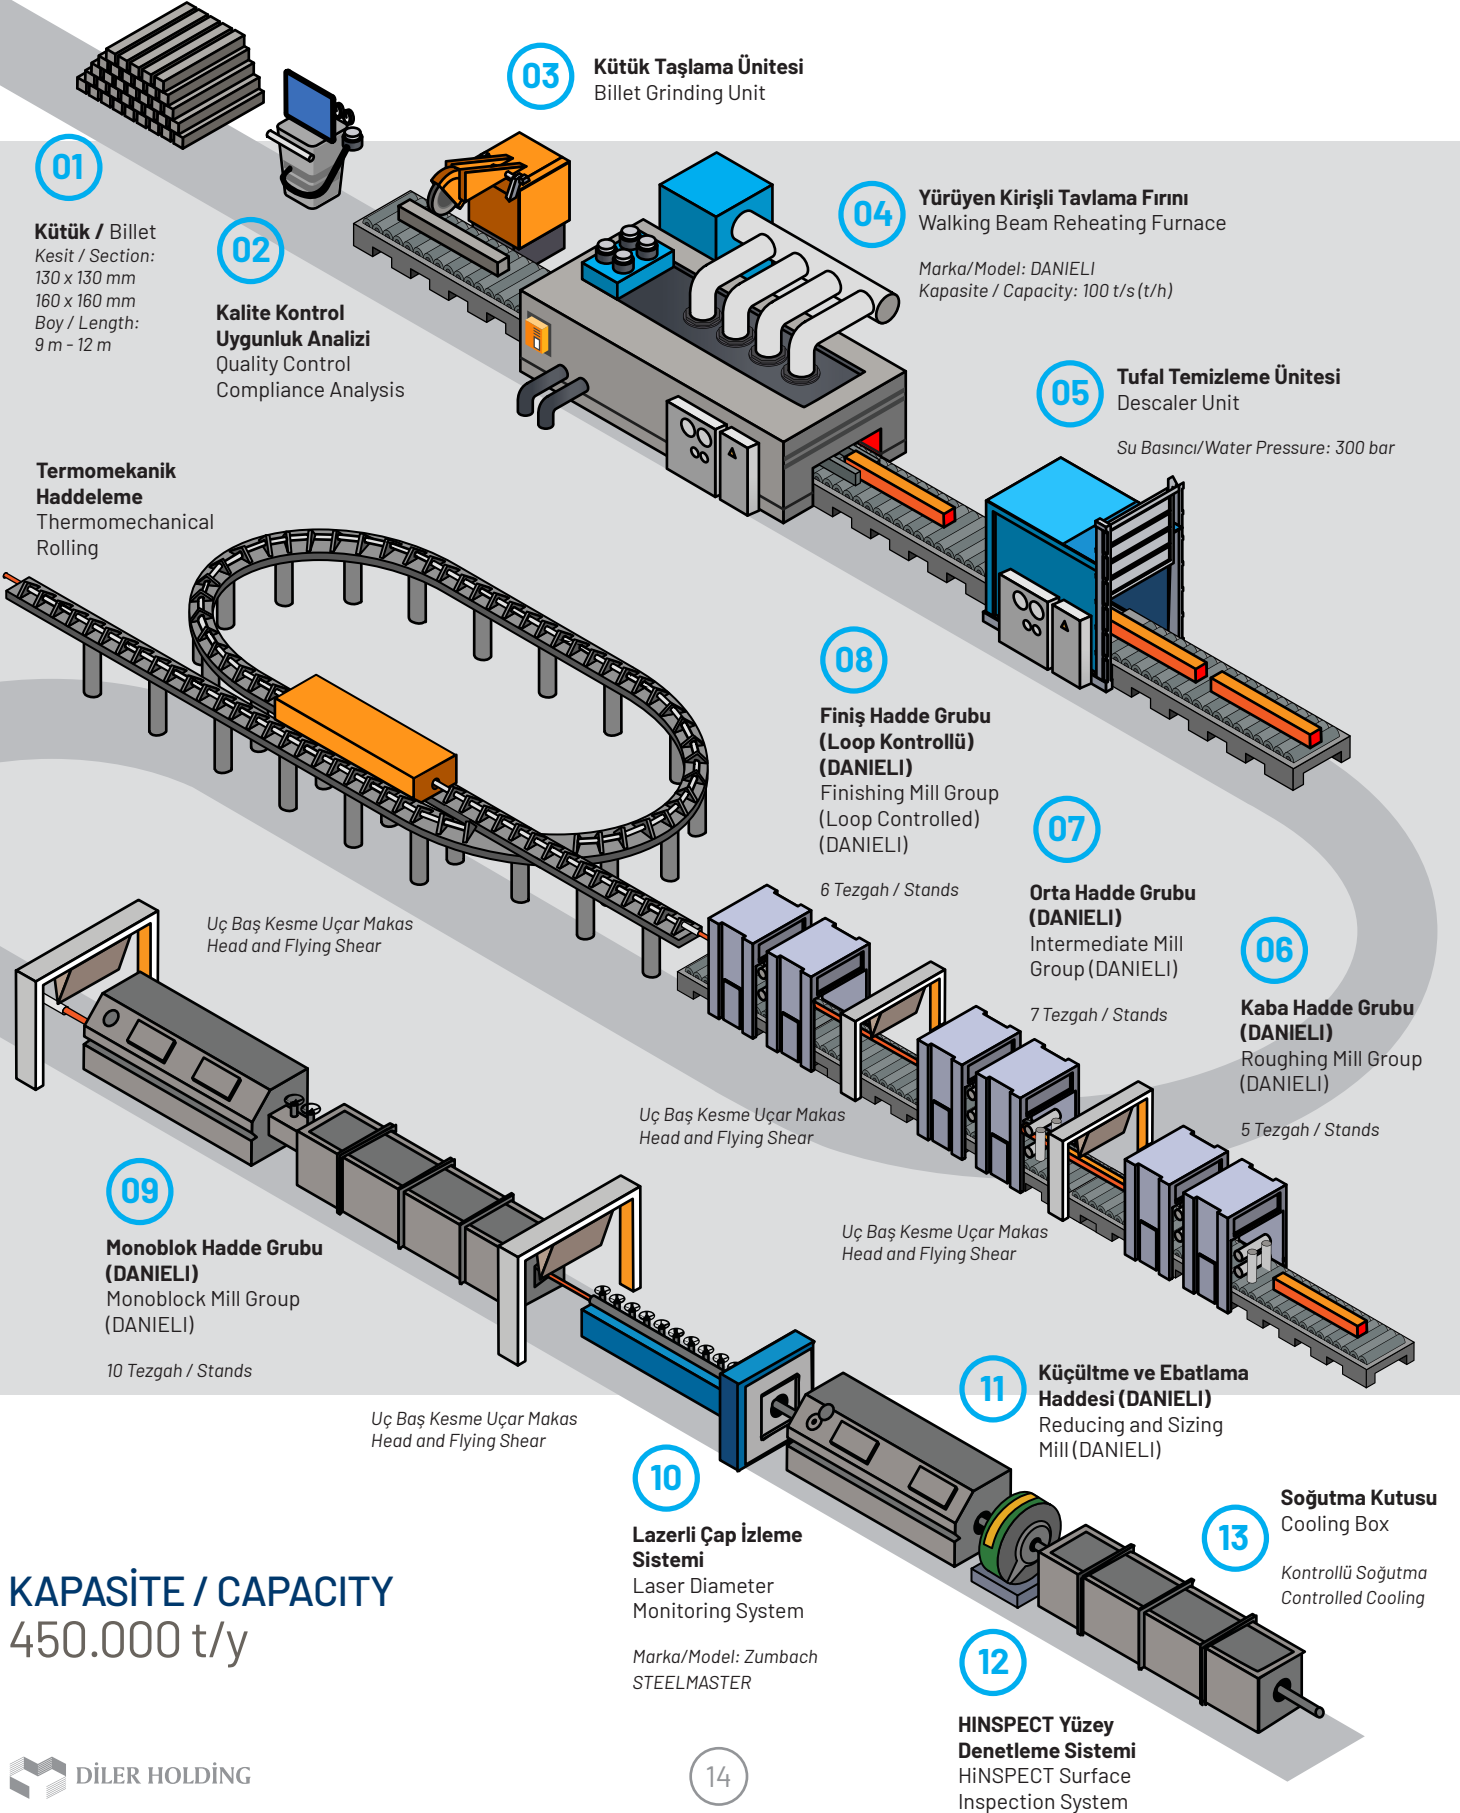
03
Kütük Taşlama Ünitesi
Billet Grinding Unit

01
Kütük / Billet
Kesit / Section:
130 x 130 mm
160 x 160 mm
Boy / Length:
9 m - 12 m

02
Kalite Kontrol Uygunluk Analizi
Quality Control Compliance Analysis

04
Yürüyen Kirişli Tavlama Fırını
Walking Beam Reheating Furnace

Marka/Model: DANIELI
Kapasite / Capacity: 100 t/s (t/h)

05
Tufal Temizleme Ünitesi
Descaler Unit

Su Basıncı/Water Pressure: 300 bar

Termomekanik Haddeleme
Thermomechanical Rolling

08
Finiş Hadde Grubu (Loop Kontrollü) (DANIELI)
Finishing Mill Group (Loop Controlled) (DANIELI)

6 Tezgah / Stands

07
Orta Hadde Grubu (DANIELI)
Intermediate Mill Group (DANIELI)

7 Tezgah / Stands

06
Kaba Hadde Grubu (DANIELI)
Roughing Mill Group (DANIELI)

5 Tezgah / Stands

Uç Baş Kesme Uçar Makas
Head and Flying Shear

Uç Baş Kesme Uçar Makas
Head and Flying Shear

Uç Baş Kesme Uçar Makas
Head and Flying Shear

09
Monoblok Hadde Grubu (DANIELI)
Monoblock Mill Group (DANIELI)

10 Tezgah / Stands

Uç Baş Kesme Uçar Makas
Head and Flying Shear

11
Küçültme ve Ebatlama Haddesi (DANIELI)
Reducing and Sizing Mill (DANIELI)

10
Lazerli Çap İzleme Sistemi
Laser Diameter Monitoring System

Marka/Model: Zumbach STEELMASTER

Soğutma Kutusu
Cooling Box

13
Kontrollü Soğutma
Controlled Cooling

KAPASİTE / CAPACITY
450.000 t/y

12
HINSPECT Yüzey Denetleme Sistemi
HiNSPECT Surface Inspection System

DİLER HOLDİNG

14